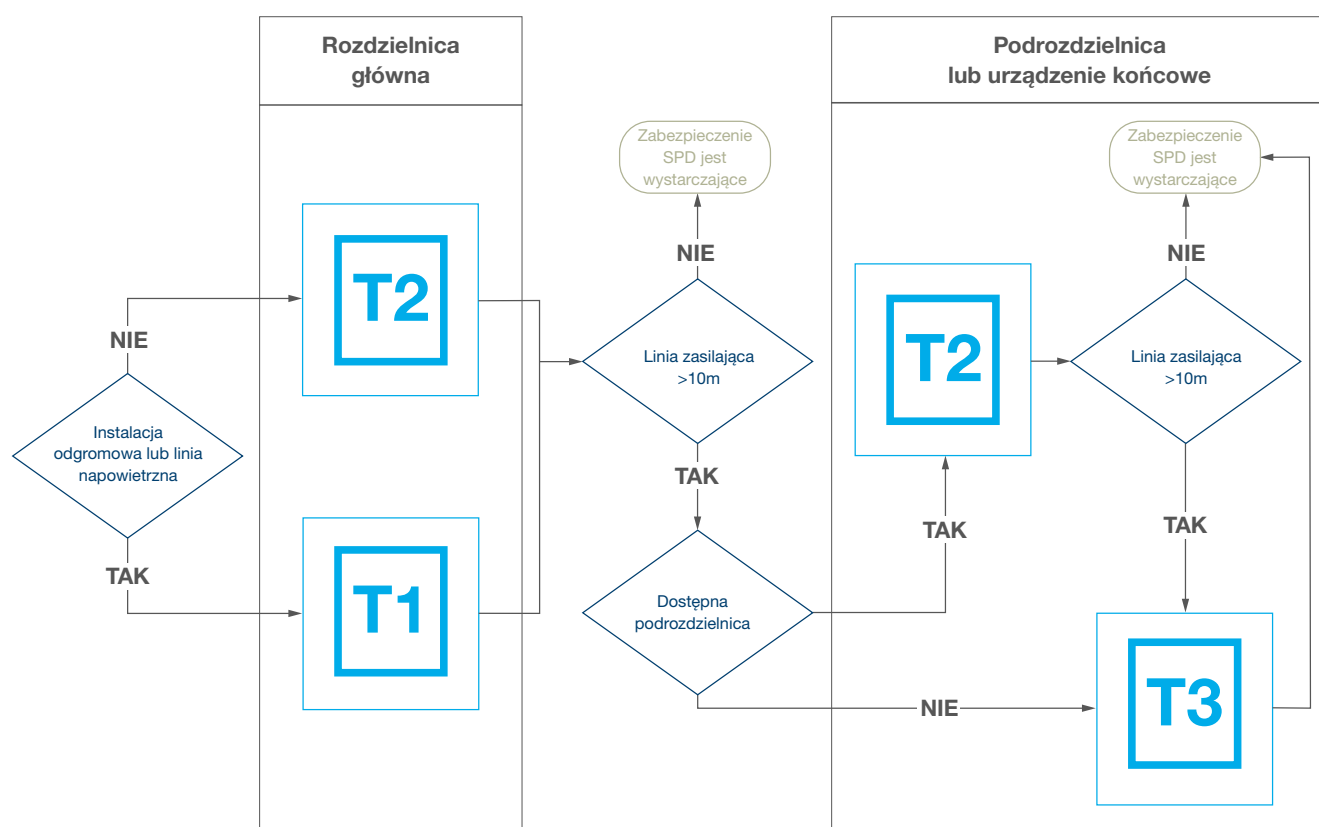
Rozdzielnica główna

Podrozdzielnica lub urządzenie końcowe

Zabezpieczenie SPD jest wystarczające

Zabezpieczenie SPD jest wystarczające

NIE

NIE

T2

T2

NIE

Linia zasilająca >10m

Linia zasilająca >10m

Instalacja odgromowa lub linia napowietrzna

TAK

TAK

TAK

TAK

T1

Dostępna podrozdzielnica

T3

NIE